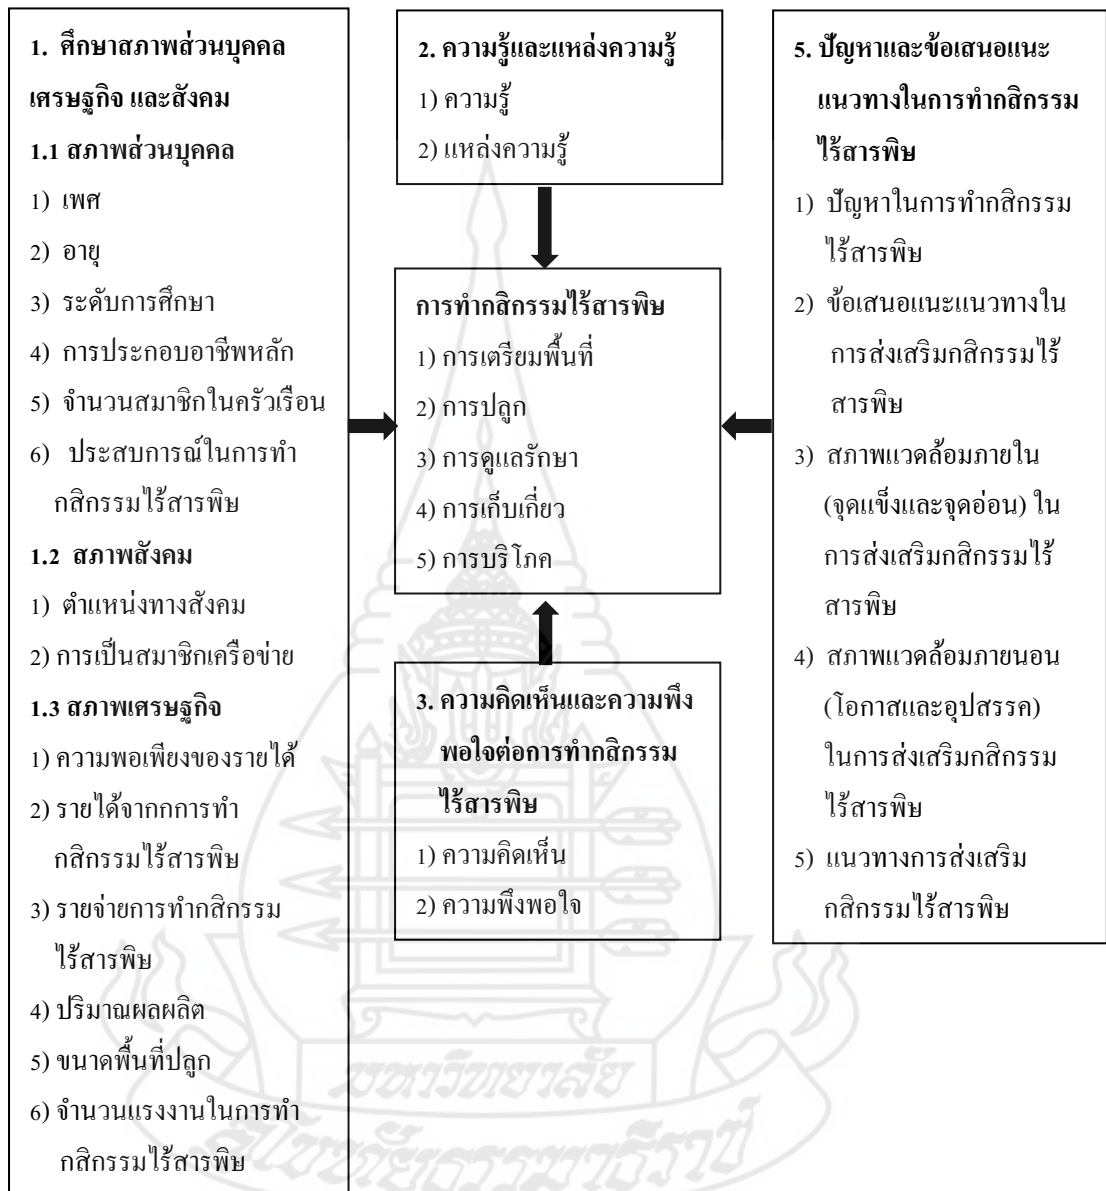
1. ศึกษาสภาพส่วนบุคคล เศรษฐกิจ และสังคม

1.1 สภาพส่วนบุคคล

1) เพศ

2) อายุ

3) ระดับการศึกษา

4) การประกอบอาชีพหลัก

5) จำนวนสมาชิกในครัวเรือน

6) ประสบการณ์ในการทำกสิกรรมไร้สารพิษ

1.2 สภาพสังคม

1) ตำแหน่งทางสังคม

2) การเป็นสมาชิกเครือข่าย

1.3 สภาพเศรษฐกิจ

1) ความพอเพียงของรายได้

2) รายได้จากกการทำกสิกรรมไร้สารพิษ

3) รายจ่ายการทำกสิกรรมไร้สารพิษ

4) ปริมาณผลผลิต

5) ขนาดพื้นที่ปลูก

6) จำนวนแรงงานในการทำกสิกรรมไร้สารพิษ

2. ความรู้และแหล่งความรู้

1) ความรู้

2) แหล่งความรู้

การทำกสิกรรมไร้สารพิษ

1) การเตรียมพื้นที่

2) การปลูก

3) การดูแลรักษา

4) การเก็บเกี่ยว

5) การบริโภค

3. ความคิดเห็นและความพึงพอใจต่อการทำกสิกรรมไร้สารพิษ

1) ความคิดเห็น

2) ความพึงพอใจ

5. ปัญหาและข้อเสนอแนะแนวทางในการทำกสิกรรมไร้สารพิษ

1) ปัญหาในการทำกสิกรรมไร้สารพิษ

2) ข้อเสนอแนะแนวทางในการส่งเสริมกสิกรรมไร้สารพิษ

3) สภาพแวดล้อมภายใน (จุดแข็งและจุดอ่อน) ในการส่งเสริมกสิกรรมไร้สารพิษ

4) สภาพแวดล้อมภายนอก (โอกาสและอุปสรรค) ในการส่งเสริมกสิกรรมไร้สารพิษ

5) แนวทางการส่งเสริมกสิกรรมไร้สารพิษ